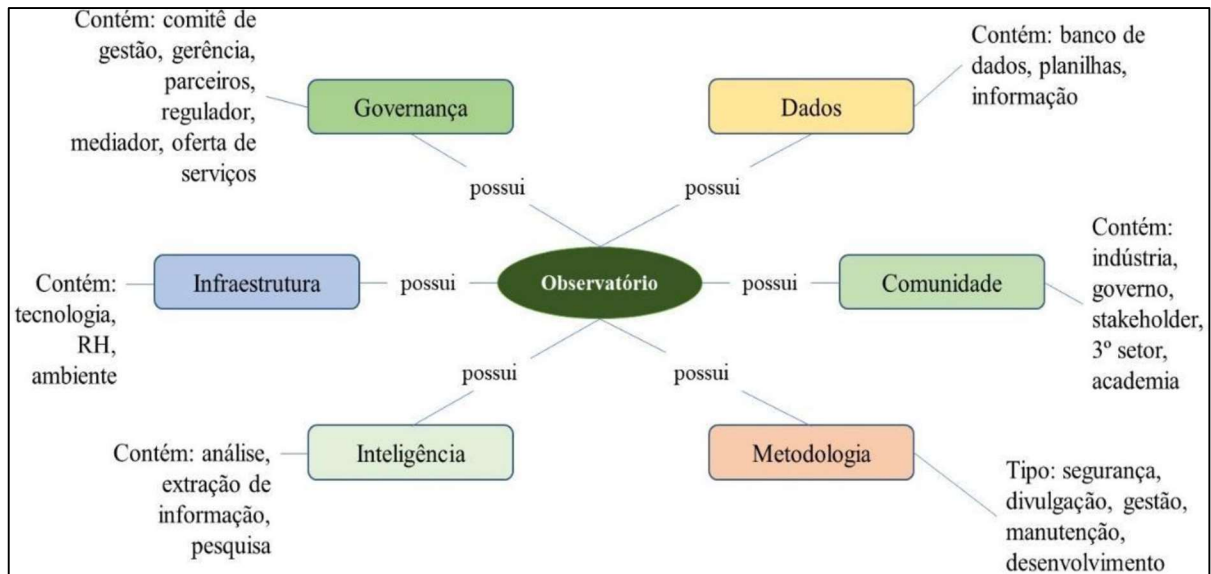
Contém: comitê de gestão, gerência, parceiros, regulador, mediador, oferta de serviços

Governança

possui

Dados

Contém: banco de dados, planilhas, informação

possui

Contém: tecnologia, RH, ambiente

Infraestrutura

possui

Observatório

possui

Comunidade

Contém: indústria, governo, stakeholder, 3º setor, academia

possui

possui

Contém: análise, extração de informação, pesquisa

Inteligência

Metodologia

Tipo: segurança, divulgação, gestão, manutenção, desenvolvimento